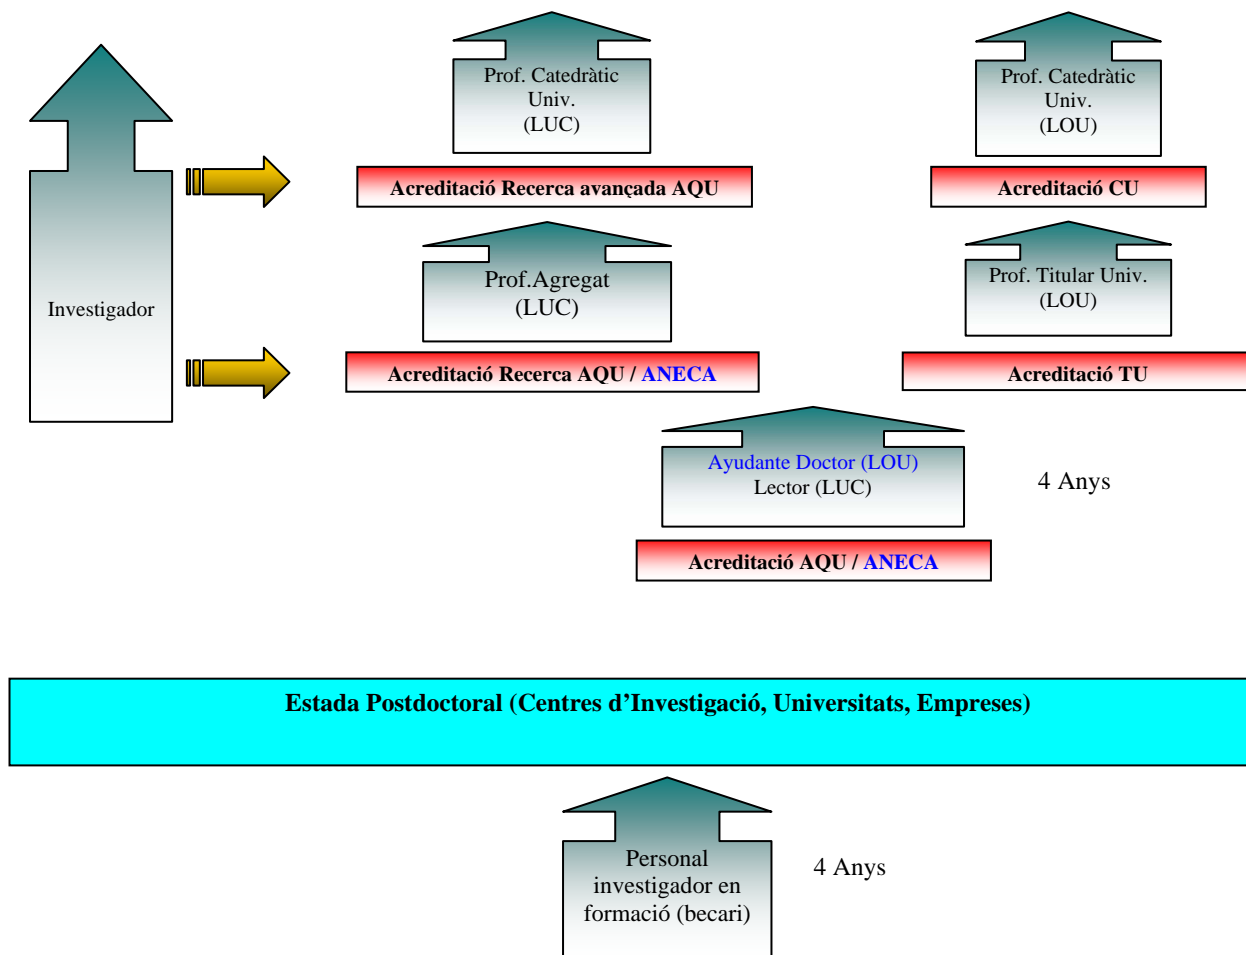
Investigador

Prof. Catedràtic Univ. (LUC)

Acreditació Recerca avançada AQU

Prof.Agregat (LUC)

Acreditació Recerca AQU / ANECA

Prof. Catedràtic Univ. (LOU)

Acreditació CU

Prof. Titular Univ. (LOU)

Acreditació TU

Ayudante Doctor (LOU)
Lector (LUC)

4 Anys

Acreditació AQU / ANECA

Estada Postdoctoral (Centres d'Investigació, Universitats, Empreses)

Personal investigador en formació (becari)

4 Anys